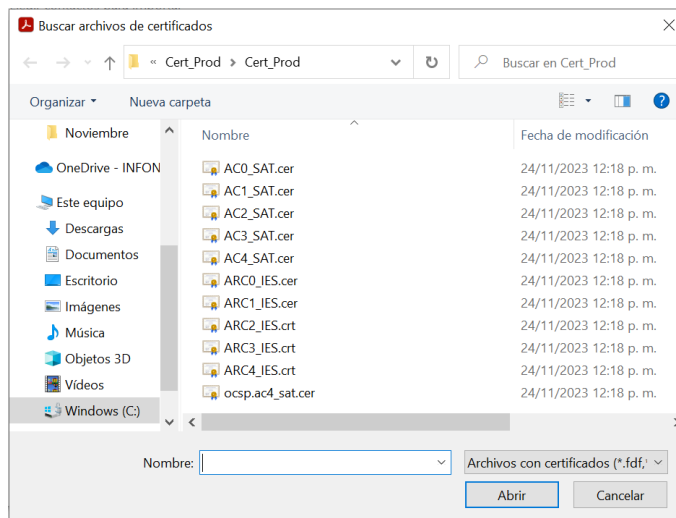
Buscar archivos de certificados

« Cert_Prod > Cert_Prod

Buscar en Cert_Prod

Organizar ▾ Nueva carpeta

Noviembre
OneDrive - INFON
Este equipo
Descargas
Documentos
Escritorio
Imágenes
Música
Objetos 3D
Vídeos
Windows (C:)

| Nombre | Fecha de modificación |
|---|---|
| AC0_SAT.cer | 24/11/2023 12:18 p. m. |
| AC1_SAT.cer | 24/11/2023 12:18 p. m. |
| AC2_SAT.cer | 24/11/2023 12:18 p. m. |
| AC3_SAT.cer | 24/11/2023 12:18 p. m. |
| AC4_SAT.cer | 24/11/2023 12:18 p. m. |
| ARC0_IES.cer | 24/11/2023 12:18 p. m. |
| ARC1_IES.cer | 24/11/2023 12:18 p. m. |
| ARC2_IES.crt | 24/11/2023 12:18 p. m. |
| ARC3_IES.crt | 24/11/2023 12:18 p. m. |
| ARC4_IES.crt | 24/11/2023 12:18 p. m. |
| ocsp.ac4_sat.cer | 24/11/2023 12:18 p. m. |

Nombre:
Archivos con certificados (*.fdf,
Abrir
Cancelar